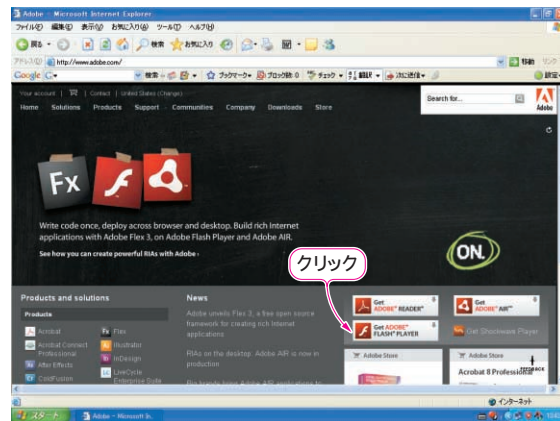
Adobe - Microsoft Internet Explorer

ファイル(F) 編集(E) 表示(V) お気に入り(A) ツール(T) ヘルプ(H)

戻る 検索 お気に入り

アドレス(D) http://www.adobe.com/ 移動 リンク

Google G 検索 ブックマーク ブロック数: 0 チェック 翻訳 次に送信 設定

Your account | Contact | United States (Change)

Home Solutions Products Support Communities Company Downloads Store

Search for...

Adobe

Fx

Write code once, deploy across browser and desktop. Build rich Internet applications with Adobe Flex 3, on Adobe Flash Player and Adobe AIR.

See how you can create powerful RIAs with Adobe ›

ON.

クリック

Products and solutions

Products

Acrobat

Acrobat Connect Professional

After Effects

ColdFusion

Flex

Illustrator

InDesign

LiveCycle Enterprise Suite

News

Adobe unveils Flex 3, a free open source framework for creating rich Internet applications

RIAs on the desktop: Adobe AIR is now in production

Get ADOBE READER

Get ADOBE AIR

Get ADOBE FLASH PLAYER

Get Shockwave Player

Adobe Store

Adobe Store

Acrobat 8 Professional

FEEDBACK

インターネット

スタート

Adobe - Microsoft In...